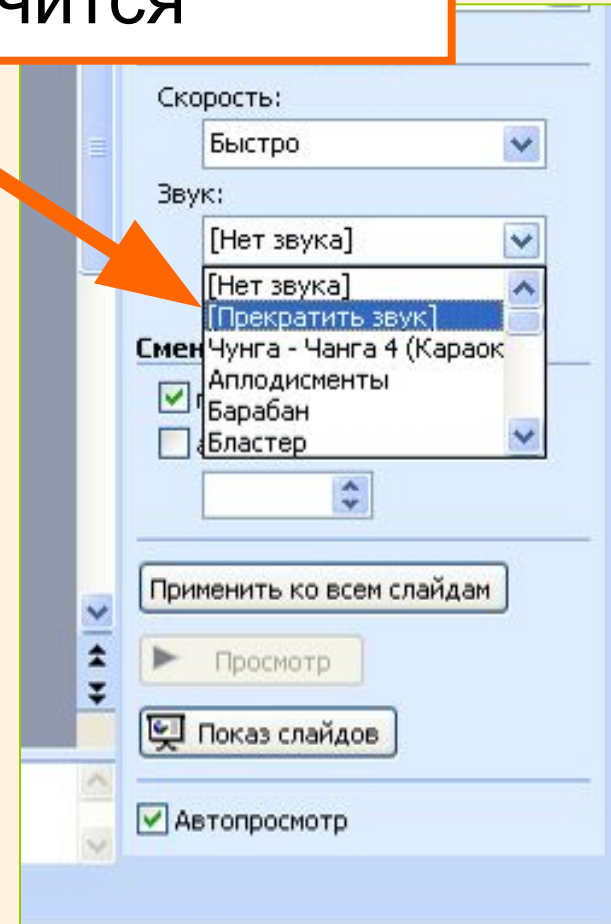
чится

Скорость:

Быстро

Звук:

[Нет звука]

[Нет звука]
[Прекратить звук]
Чунга - Чанга 4 (Караок
Аплодисменты
Барабан
Бластер

Смен

Применить ко всем слайдам

Просмотр

Показ слайдов

Автопросмотр